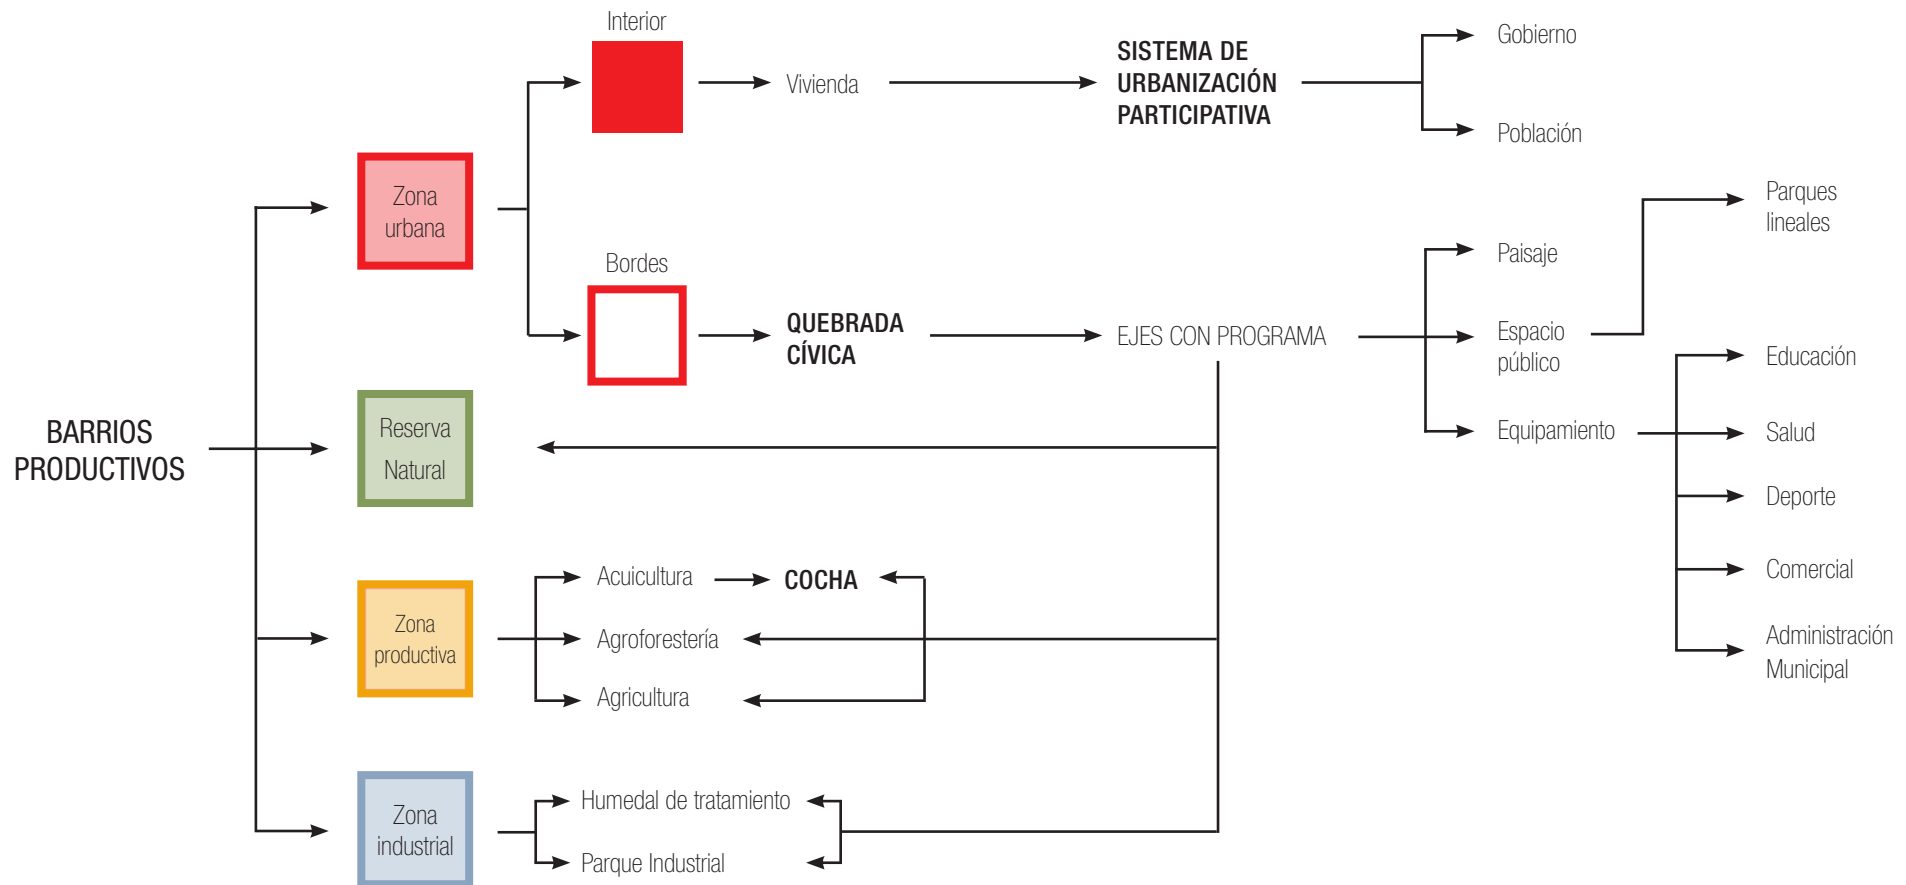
BARRIOS PRODUCTIVOS

Zona urbana

Interior

Vivienda

SISTEMA DE URBANIZACIÓN PARTICIPATIVA

Gobierno

Población

Bordes

QUEBRADA CÍVICA

EJES CON PROGRAMA

Paisaje

Parques lineales

Espacio público

Equipamiento

Educación

Salud

Deporte

Comercial

Administración Municipal

Reserva Natural

Zona productiva

Acuicultura

COCHA

Agroforestería

Agricultura

Zona industrial

Humedal de tratamiento

Parque Industrial